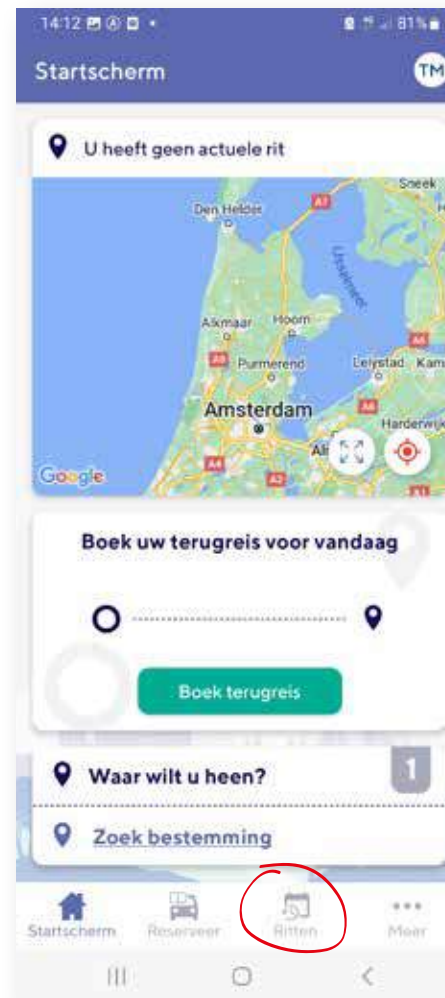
14:12 81%

Startscherm

TM

U heeft geen actuele rit

Sneek
Den Helder
A7
IJsselmeer
Alkmaar
Hoorn
A9
Purmerend
Lelystad
Kam
Amsterdam
Harderwijk
A4
Google

Boek uw terugreis voor vandaag

Boek terugreis

Waar wilt u heen?

1

Zoek bestemming

Startscherm
Reserveer
Ritten
Meer